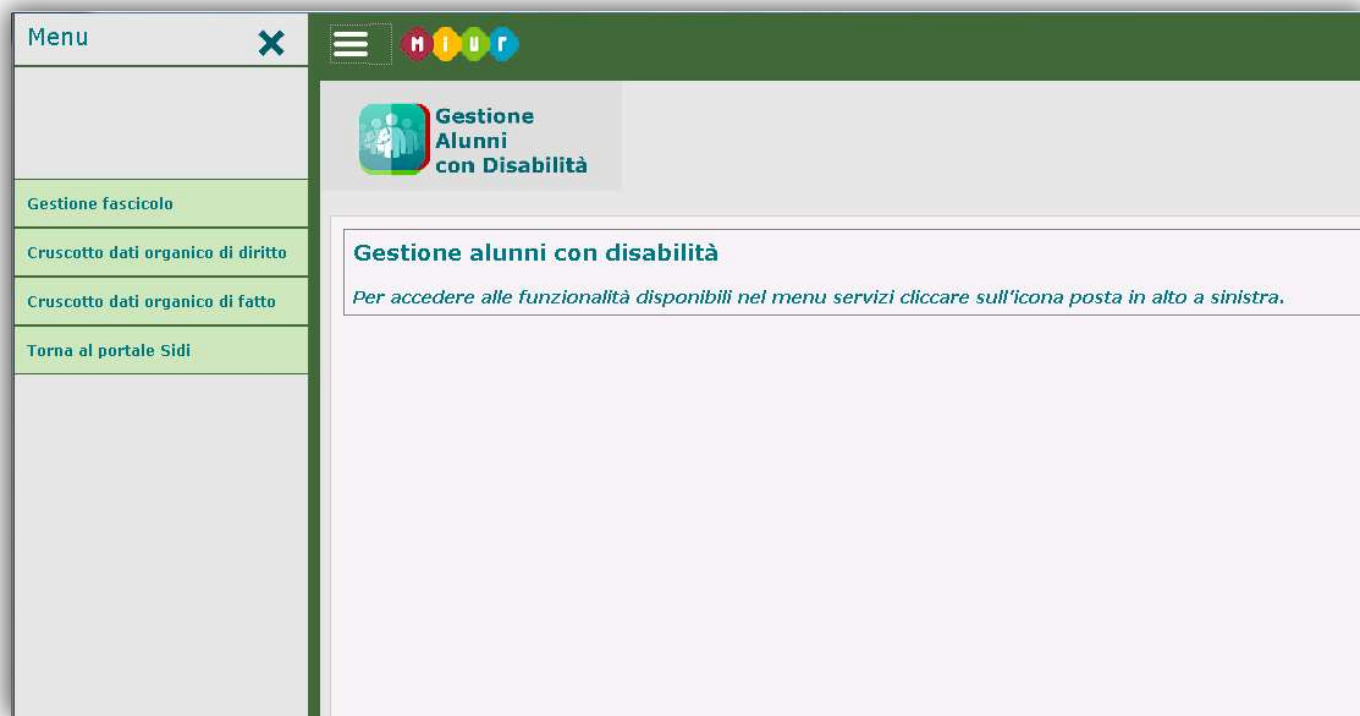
Menu

Gestione fascicolo

Cruscotto dati organico di diritto

Cruscotto dati organico di fatto

Torna al portale Sidi

miur

Gestione
Alunni
con Disabilità

Gestione alunni con disabilità

Per accedere alle funzionalità disponibili nel menu servizi cliccare sull'icona posta in alto a sinistra.